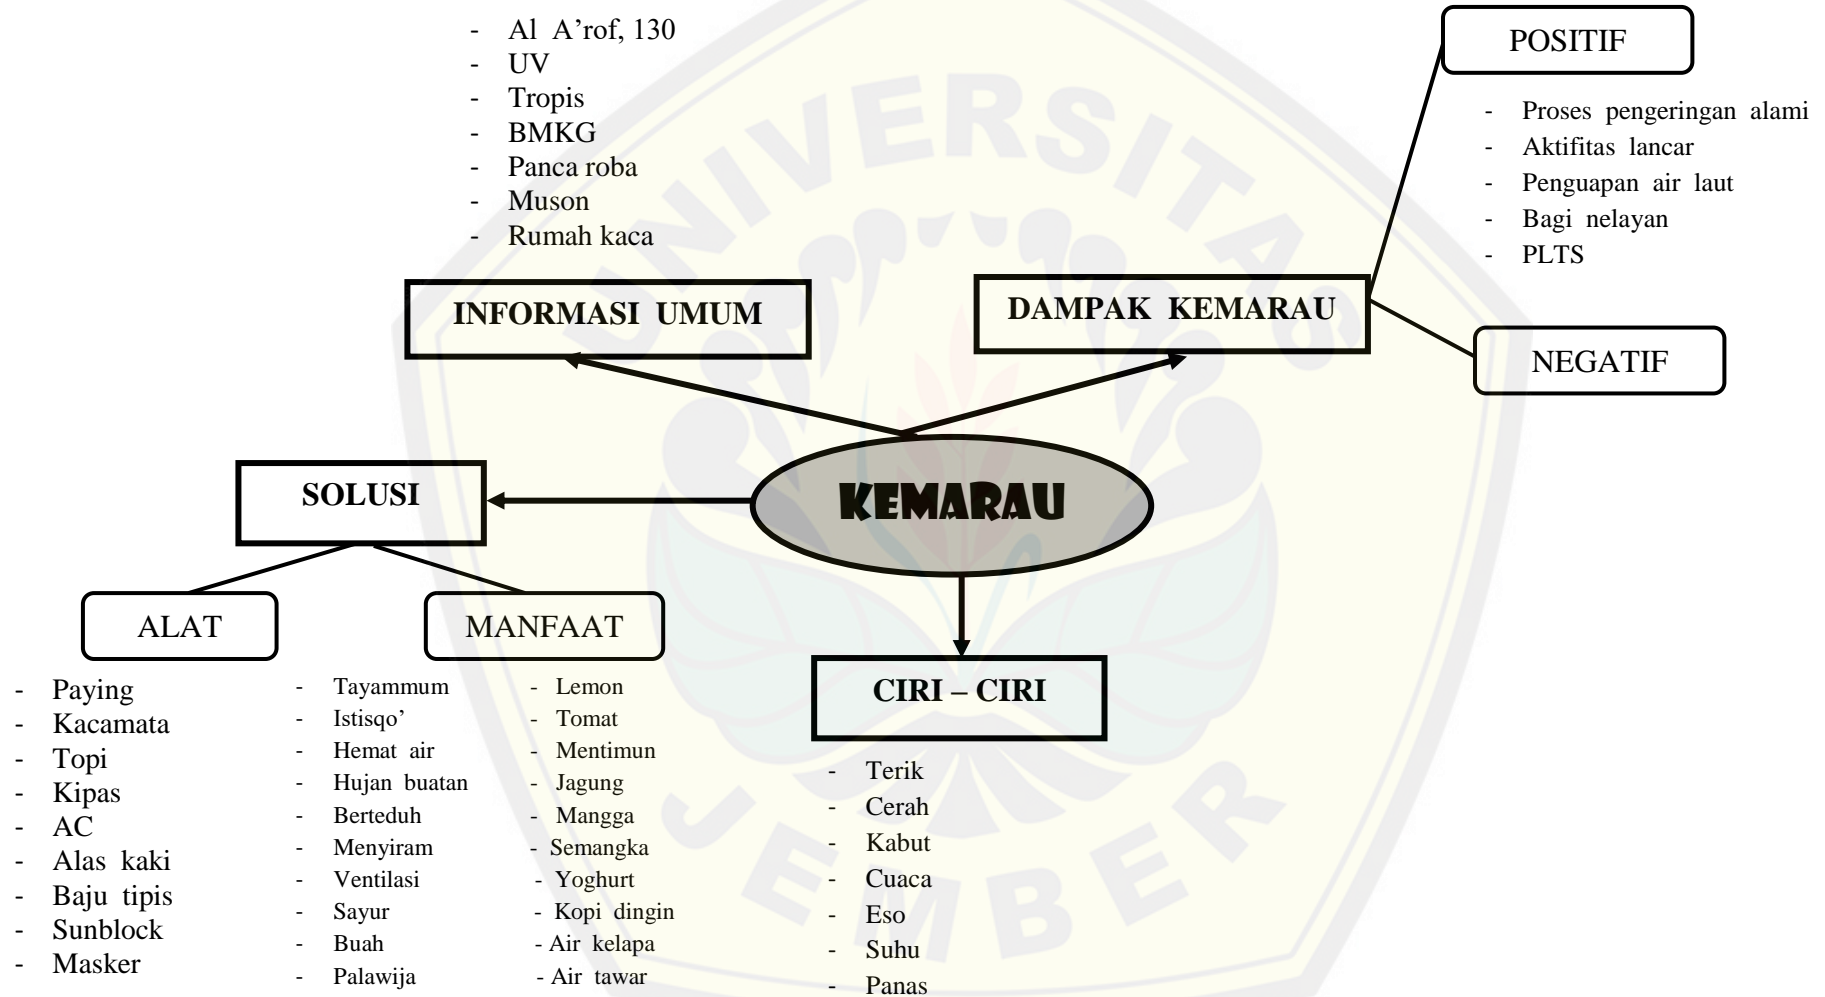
- Al A'rof, 130
- UV
- Tropis
- BMKG
- Panca roba
- Muson
- Rumah kaca

POSITIF

- Proses pengeringan alami
- Aktifitas lancar
- Penguapan air laut
- Bagi nelayan
- PLTS

INFORMASI UMUM

DAMPAK KEMARAU

NEGATIF

SOLUSI

KEMARAU

ALAT

MANFAAT

CIRI – CIRI

- Paying
- Kacamata
- Topi
- Kipas
- AC
- Alas kaki
- Baju tipis
- Sunblock
- Masker

- Tayammum
- Istisqo'
- Hemat air
- Hujan buatan
- Berteduh
- Menyiram
- Ventilasi
- Sayur
- Buah
- Palawija

- Lemon
- Tomat
- Mentimun
- Jagung
- Mangga
- Semangka
- Yoghurt
- Kopi dingin
- Air kelapa
- Air tawar

- Terik
- Cerah
- Kabut
- Cuaca
- Eso
- Suhu
- Panas